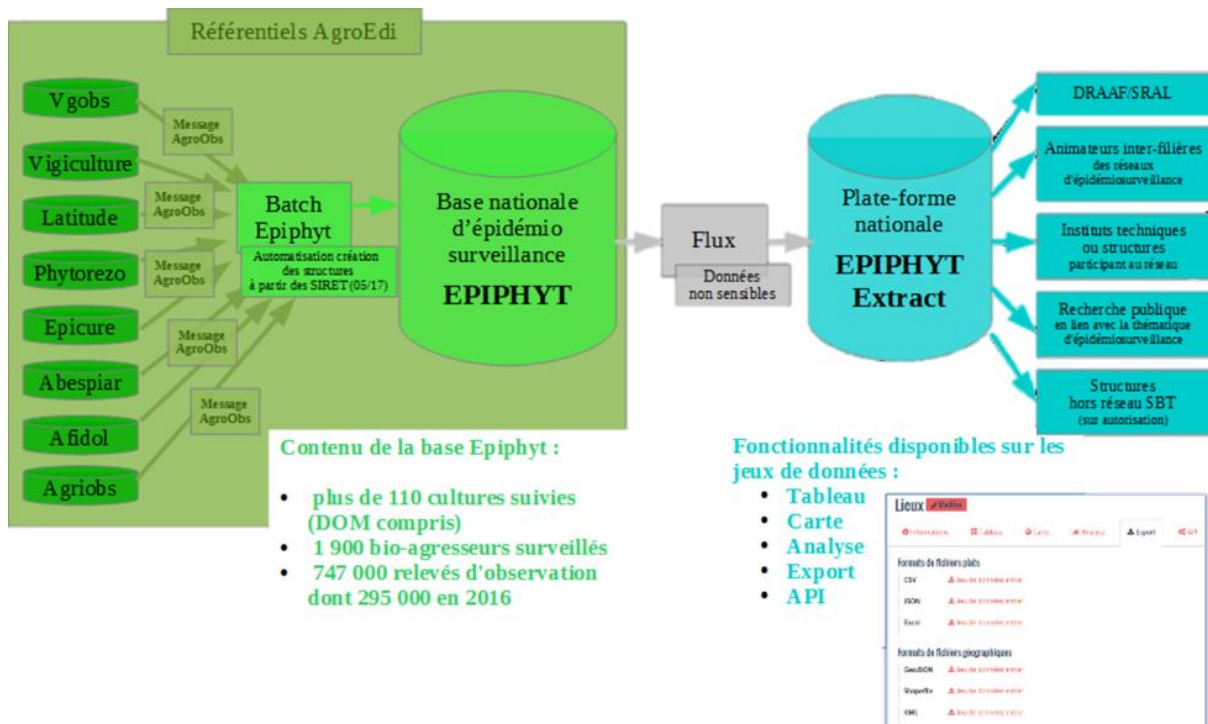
Référentiels AgroEdi

Vgobs

Vigiculture

Latitude

Phytorezo

Epicure

Abespiar

Afidol

Agriobs

Message AgroObs

Message AgroObs

Message AgroObs

Message AgroObs

Message AgroObs

Batch Epiphyt

Automatisation création des structures à partir des SIRET (05/17)

Base nationale d'épidémio surveillance

EPIPHYT

Flux

Données non sensibles

Plate-forme nationale

EPIPHYT Extract

DRAAF/SRAL

Animateurs inter-filières des réseaux d'épidémiosurveillance

Instituts techniques ou structures participant au réseau

Recherche publique en lien avec la thématique d'épidémiosurveillance

Structures hors réseau SBT (sur autorisation)

Contenu de la base Epiphyt :

- plus de 110 cultures suivies (DOM compris)
- 1 900 bio-agresseurs surveillés
- 747 000 relevés d'observation dont 295 000 en 2016

Fonctionnalités disponibles sur les jeux de données :

- Tableau
- Carte
- Analyse
- Export
- API

Lieux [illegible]

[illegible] Tableau Carte Analyse Export API

Formats de fichiers plats

CSV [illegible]

JSON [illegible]

Excel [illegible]

Formats de fichiers géographiques

GeoJSON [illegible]

Shapefile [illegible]

KML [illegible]